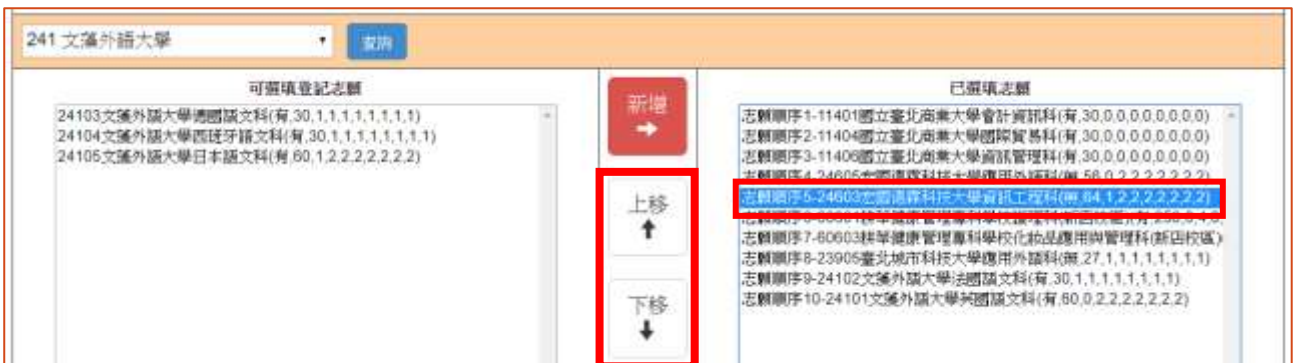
241 文藻外語大學

查詢

可選填登記志願

24103文藻外語大學德國語文科(有,30,1,1,1,1,1,1,1,1,1)
24104文藻外語大學西班牙語文科(有,30,1,1,1,1,1,1,1,1,1)
24105文藻外語大學日本語文科(有,60,1,2,2,2,2,2,2,2)

新增

上移

下移

已選填志願

志願順序1-11401國立臺北商業大學會計資訊科(有,30,0,0,0,0,0,0,0,0,0)
志願順序2-11404國立臺北商業大學國際貿易科(有,30,0,0,0,0,0,0,0,0,0)
志願順序3-11406國立臺北商業大學資訊管理科(有,30,0,0,0,0,0,0,0,0,0)
志願順序4-24605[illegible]
志願順序5-24603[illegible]科技大學資訊工程科(無,64,1,2,2,2,2,2,2,2)
志願順序6-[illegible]
志願順序7-60603耕莘健康管理專科學校化粧品應用與管理科(新店校區)
志願順序8-23905臺北城市科技大學應用外語科(無,27,1,1,1,1,1,1,1,1,1)
志願順序9-24102文藻外語大學法國語文科(有,30,1,1,1,1,1,1,1,1,1)
志願順序10-24101文藻外語大學英國語文科(有,60,0,2,2,2,2,2,2,2)